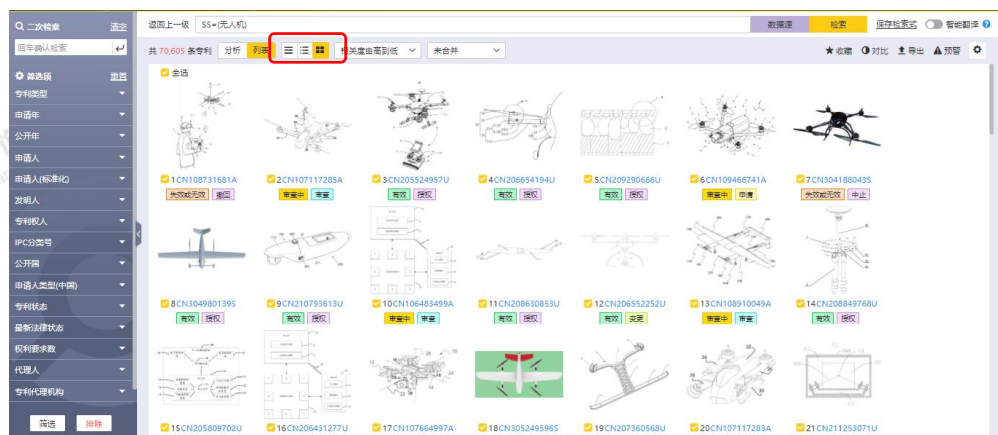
二次检索 适定
回车确认检索
筛选项 重置
专利类型
申请年
公开年
申请人
申请人(标准化)
发明人
专利权人
IPC分类号
公开国
申请人类型(中国)
专利状态
最新法律状态
权利要求数
代理人
专利代理机构
筛选 排除

返回上一级 SS=(无人机) 数据源 检索 保存检索式 智能翻译

共 70,605 条专利 分析 列表 相关度由高到低 未合并 收藏 对比 导出 预警

全选

1CN108731681A 失效或无效 撤回
2CN107117285A 审查中 审查
3CN205524957U 有效 授权
4CN206654194U 有效 授权
5CN209290666U 有效 授权
6CN109466741A 审查中 申请
7CN304188043S 失效或无效 中止
8CN304980139S 有效 授权
9CN210793613U 有效 授权
10CN106483499A 审查中 审查
11CN208630853U 有效 授权
12CN206552252U 有效 变更
13CN108910049A 审查中 审查
14CN208849768U 有效 授权
15CN205809702U
16CN206431277U
17CN107664997A
18CN305249596S
19CN207360568U
20CN107117283A
21CN211253071U